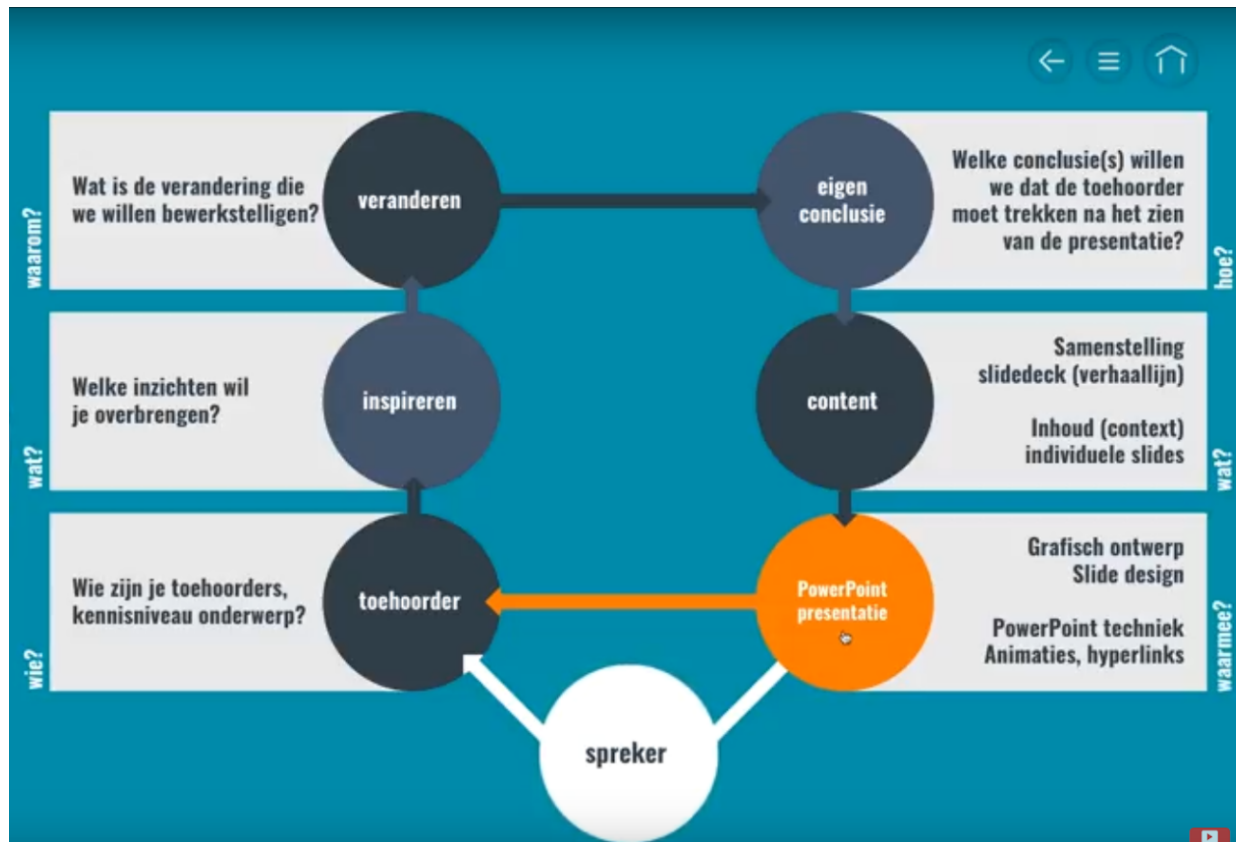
waarom?

Wat is de verandering die we willen bewerkstelligen?

veranderen

eigen conclusie

Welke conclusie(s) willen we dat de toehoorder moet trekken na het zien van de presentatie?

hoe?

wat?

Welke inzichten wil je overbrengen?

inspireren

content

Samenstelling slidedeck (verhaallijn)

Inhoud (context) individuele slides

wat?

wie?

Wie zijn je toehoorders, kennisniveau onderwerp?

toehoorder

PowerPoint presentatie

Grafisch ontwerp Slide design

PowerPoint techniek Animaties, hyperlinks

waarmee?

spreker